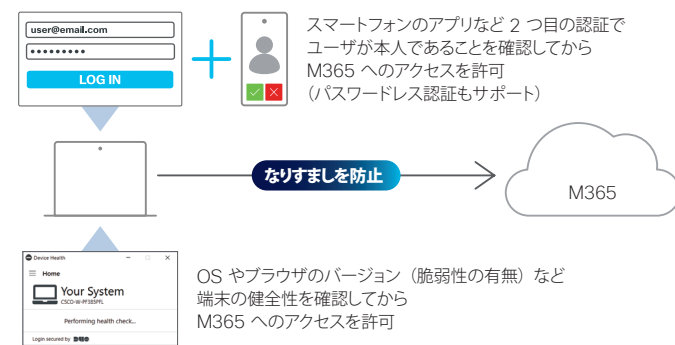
user@email.com
•••••••••
LOG IN

スマートフォンのアプリなど 2 つ目の認証でユーザが本人であることを確認してから M365 へのアクセスを許可（パスワードレス認証もサポート）

なりすましを防止

M365

Device Health
Home
Your System
CSCO-W-PF385FFL
Performing health check...
Login secured by DUO

OS やブラウザのバージョン（脆弱性の有無）など端末の健全性を確認してから M365 へのアクセスを許可